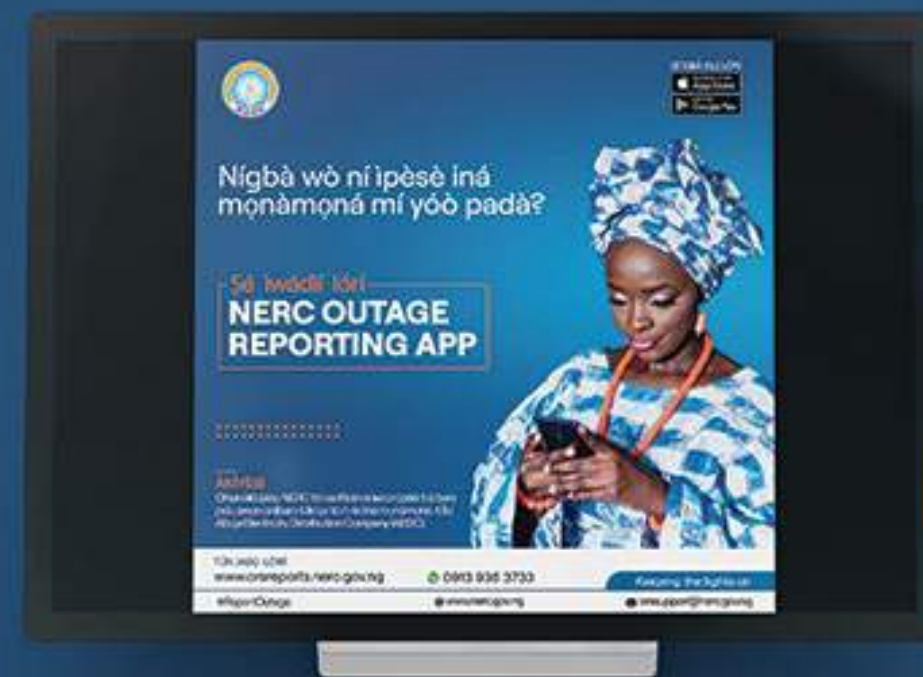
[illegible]

Nígbà wo ni ìpèsè iná mọnàmọná mí yóò padà?

Ṣé ìwádìí idí
NERC OUTAGE REPORTING APP

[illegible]

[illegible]

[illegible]
www.orsreports.nerc.gov.ng

0913 936 3733

Keeping the lights on

#ReportOutage

www.nerc.gov.ng

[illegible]@nerc.gov.ng